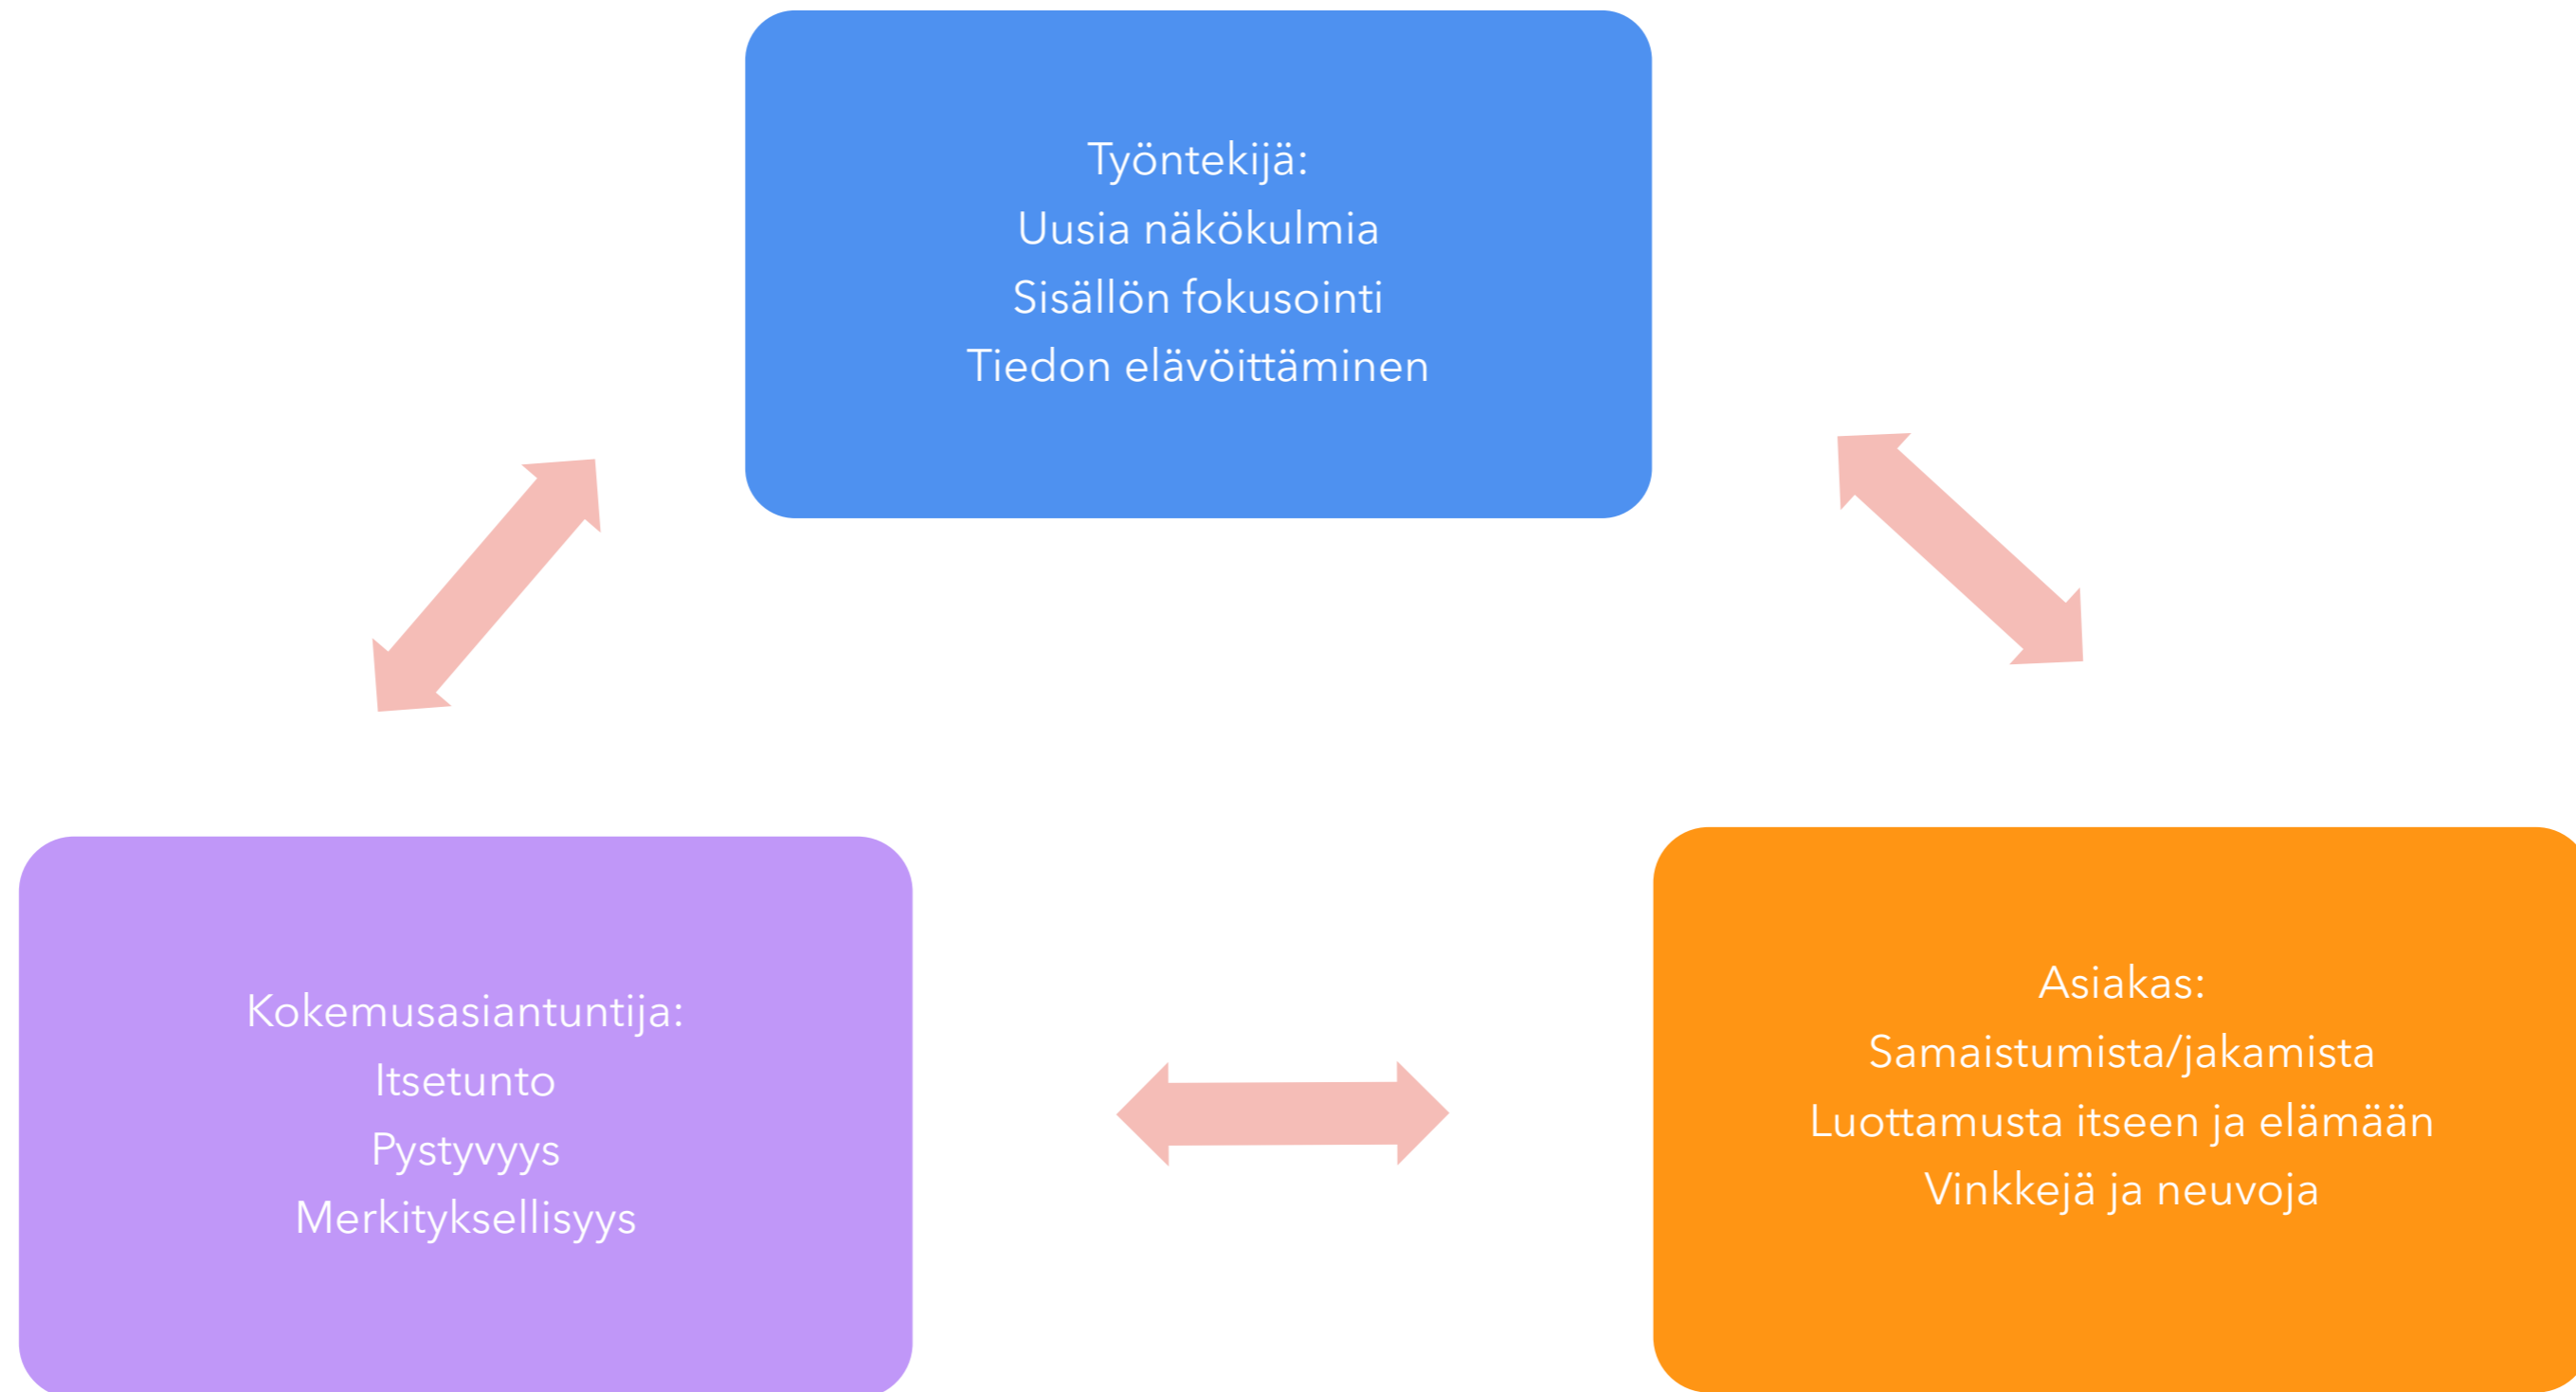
Työntekijä:
Uusia näkökulmia
Sisällön fokusointi
Tiedon elävöittäminen

Kokemusasiantuntija:
Itsetunto
Pystyvyys
Merkityksellisyys

Asiakas:
Samaistumista/jakamista
Luottamusta itseen ja elämään
Vinkkejä ja neuvoja